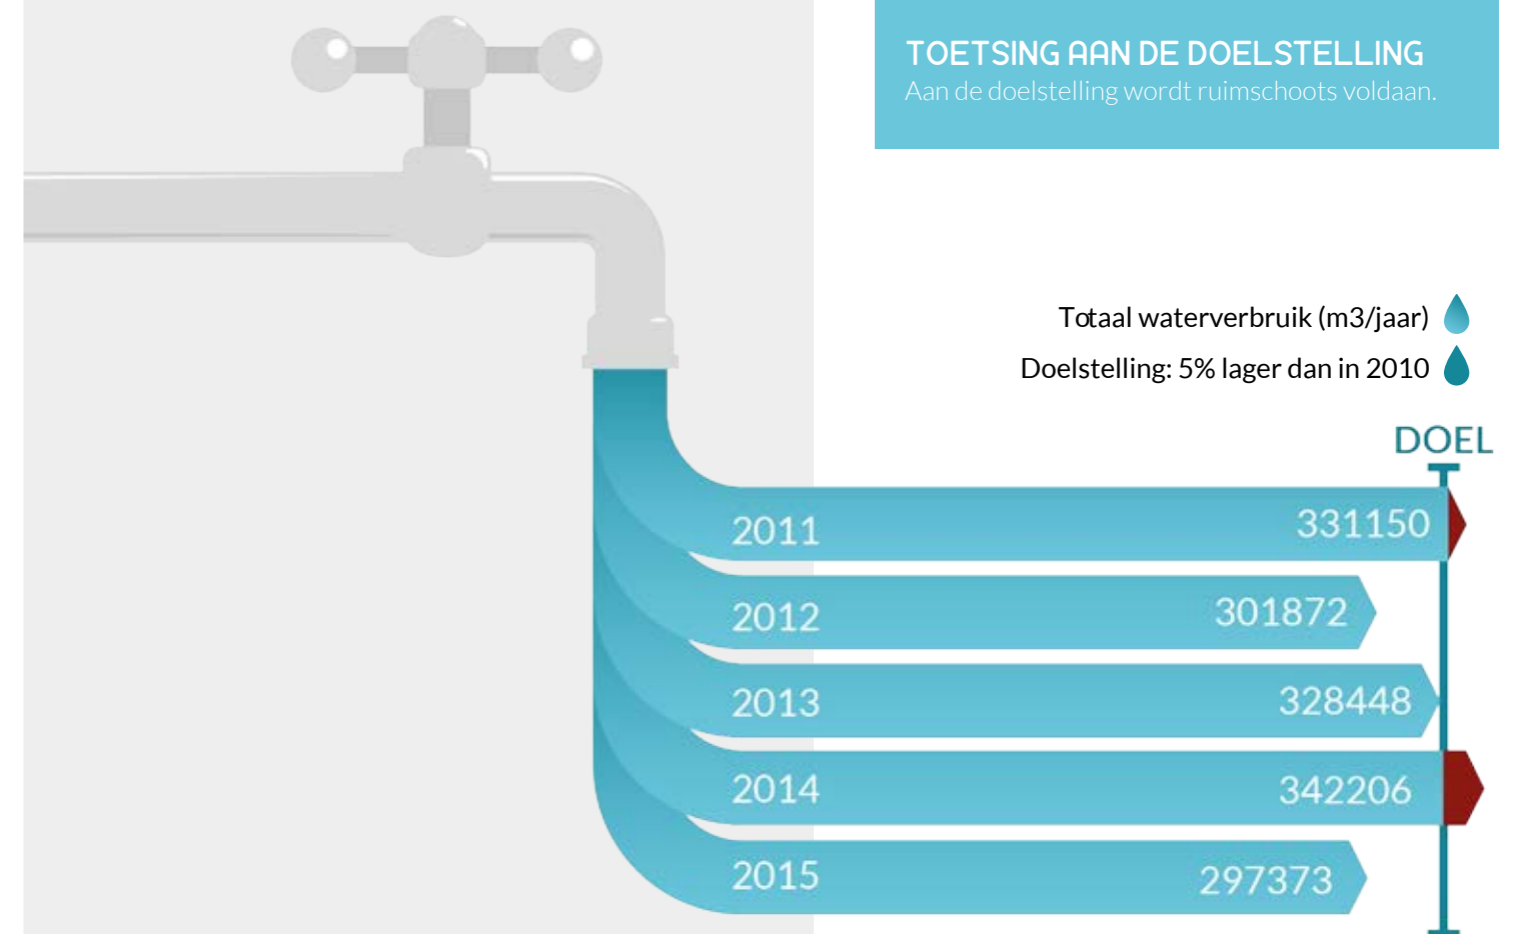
TOETSING AAN DE DOELSTELLING
Aan de doelstelling wordt ruimschoots voldaan.

Totaal waterverbruik (m3/jaar)
Doelstelling: 5% lager dan in 2010

DOEL

2011 331150
2012 301872
2013 328448
2014 342206
2015 297373